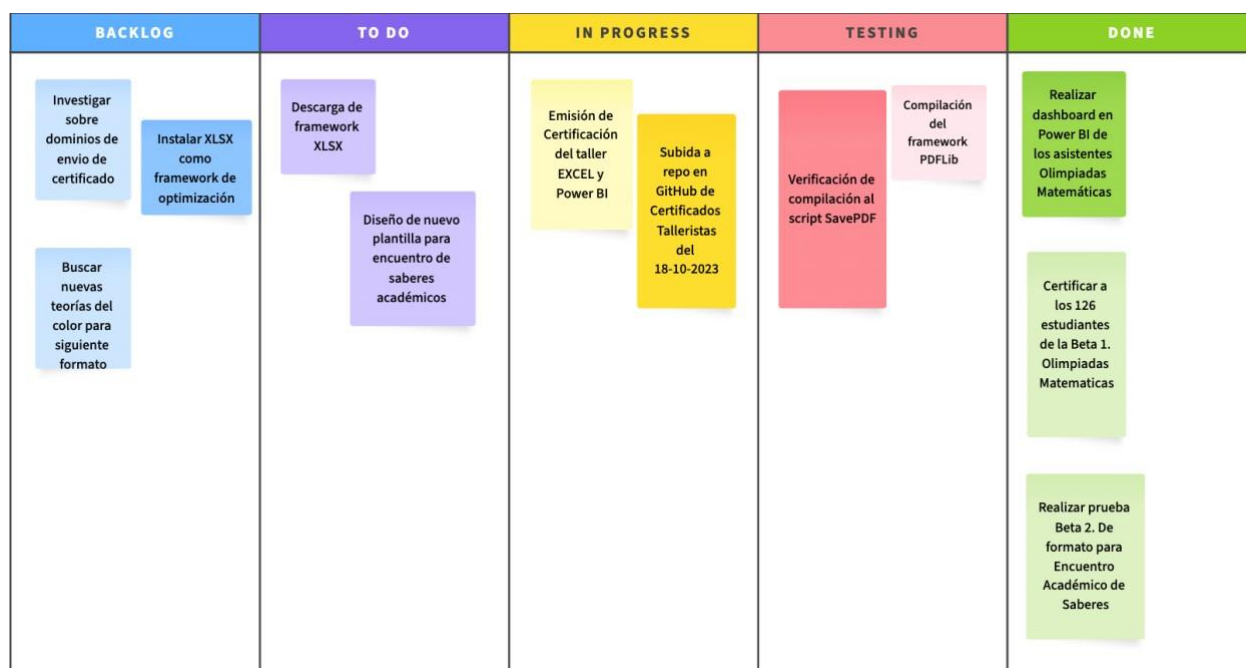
BACKLOG

Investigar sobre dominios de envio de certificado

Instalar XLSX como framework de optimización

Buscar nuevas teorías del color para siguiente formato

TO DO

Descarga de framework XLSX

Diseño de nuevo plantilla para encuentro de saberes académicos

IN PROGRESS

Emisión de Certificación del taller EXCEL y Power BI

Subida a repo en GitHub de Certificados Talleristas del 18-10-2023

TESTING

Verificación de compilación al script SavePDF

Compilación del framework PDFLib

DONE

Realizar dashboard en Power BI de los asistentes Olimpiadas Matemáticas

Certificar a los 126 estudiantes de la Beta 1. Olimpiadas Matematicas

Realizar prueba Beta 2. De formato para Encuentro Académico de Saberes